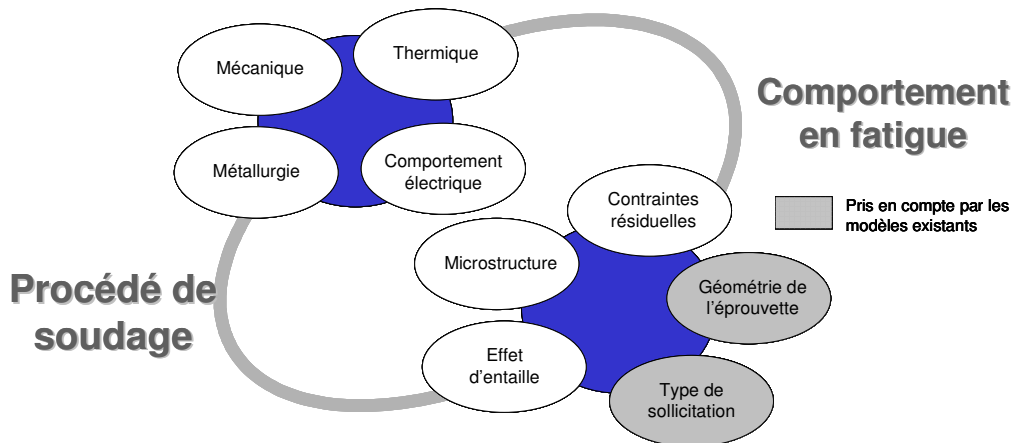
Mécanique

Thermique

Métallurgie

Comportement électrique

Comportement en fatigue

Pris en compte par les modèles existants

Contraintes résiduelles

Microstructure

Géométrie de l'éprouvette

Procédé de soudage

Effet d'entaille

Type de sollicitation